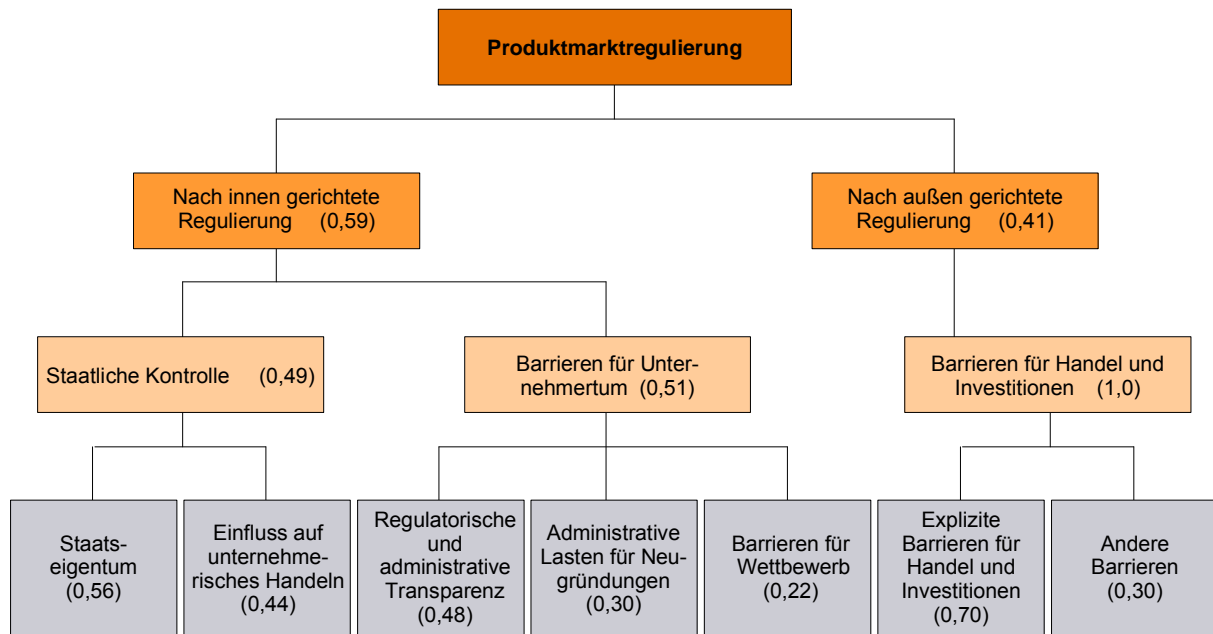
Produktmarktregulierung

Nach innen gerichtete Regulierung (0,59)

Nach außen gerichtete Regulierung (0,41)

Staatliche Kontrolle (0,49)

Barrieren für Unternehmertum (0,51)

Barrieren für Handel und Investitionen (1,0)

Staatseigentum (0,56)

Einfluss auf unternehmerisches Handeln (0,44)

Regulatorische und administrative Transparenz (0,48)

Administrative Lasten für Neugründungen (0,30)

Barrieren für Wettbewerb (0,22)

Explizite Barrieren für Handel und Investitionen (0,70)

Andere Barrieren (0,30)